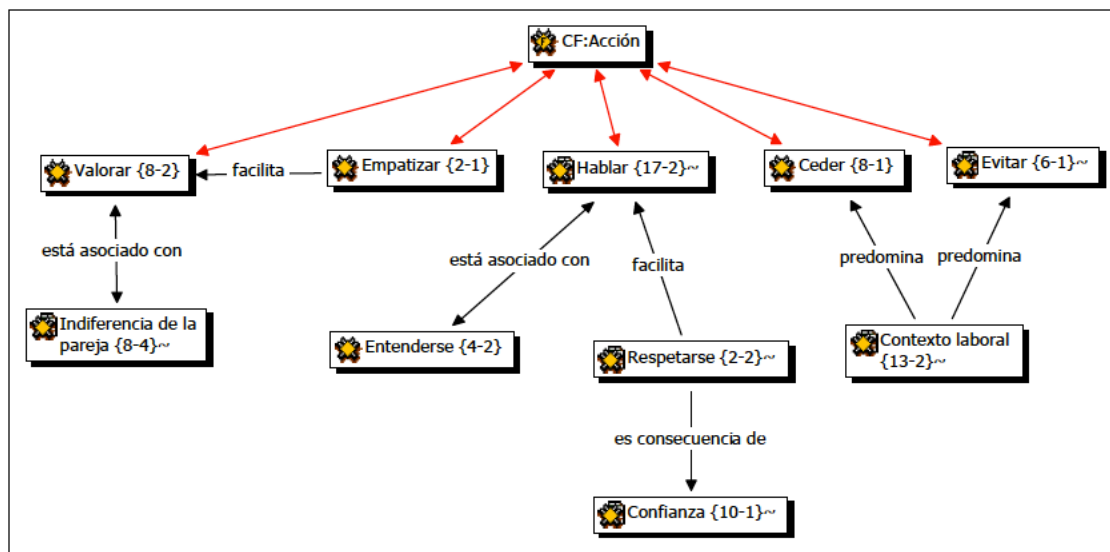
CF:Acción

Valorar {8-2}

facilita

Empatizar {2-1}

Hablar {17-2}~

Ceder {8-1}

Evitar {6-1}~

está asociado con

Indiferencia de la pareja {8-4}~

está asociado con

Entenderse {4-2}

facilita

Respetarse {2-2}~

es consecuencia de

Confianza {10-1}~

predomina

predomina

Contexto laboral {13-2}~